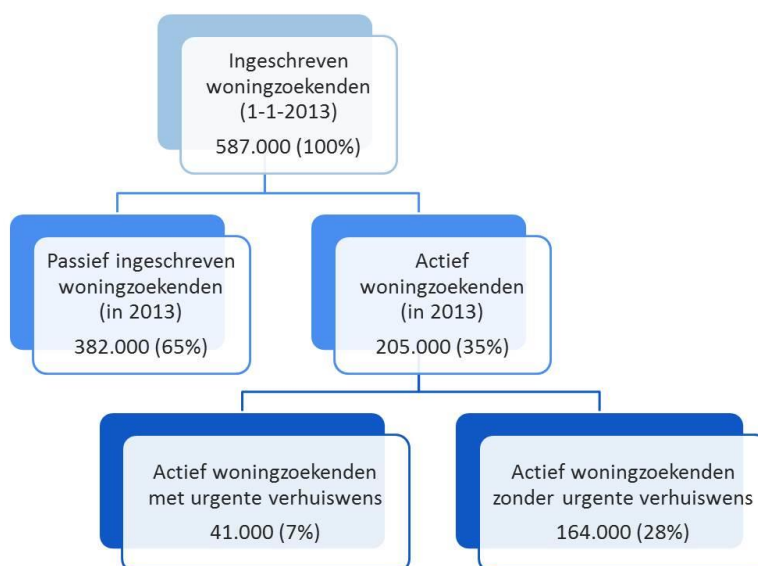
Ingeschreven woningzoekenden (1-1-2013)
587.000 (100%)

Passief ingeschreven woningzoekenden (in 2013)
382.000 (65%)

Actief woningzoekenden (in 2013)
205.000 (35%)

Actief woningzoekenden met urgente verhuiswens
41.000 (7%)

Actief woningzoekenden zonder urgente verhuiswens
164.000 (28%)